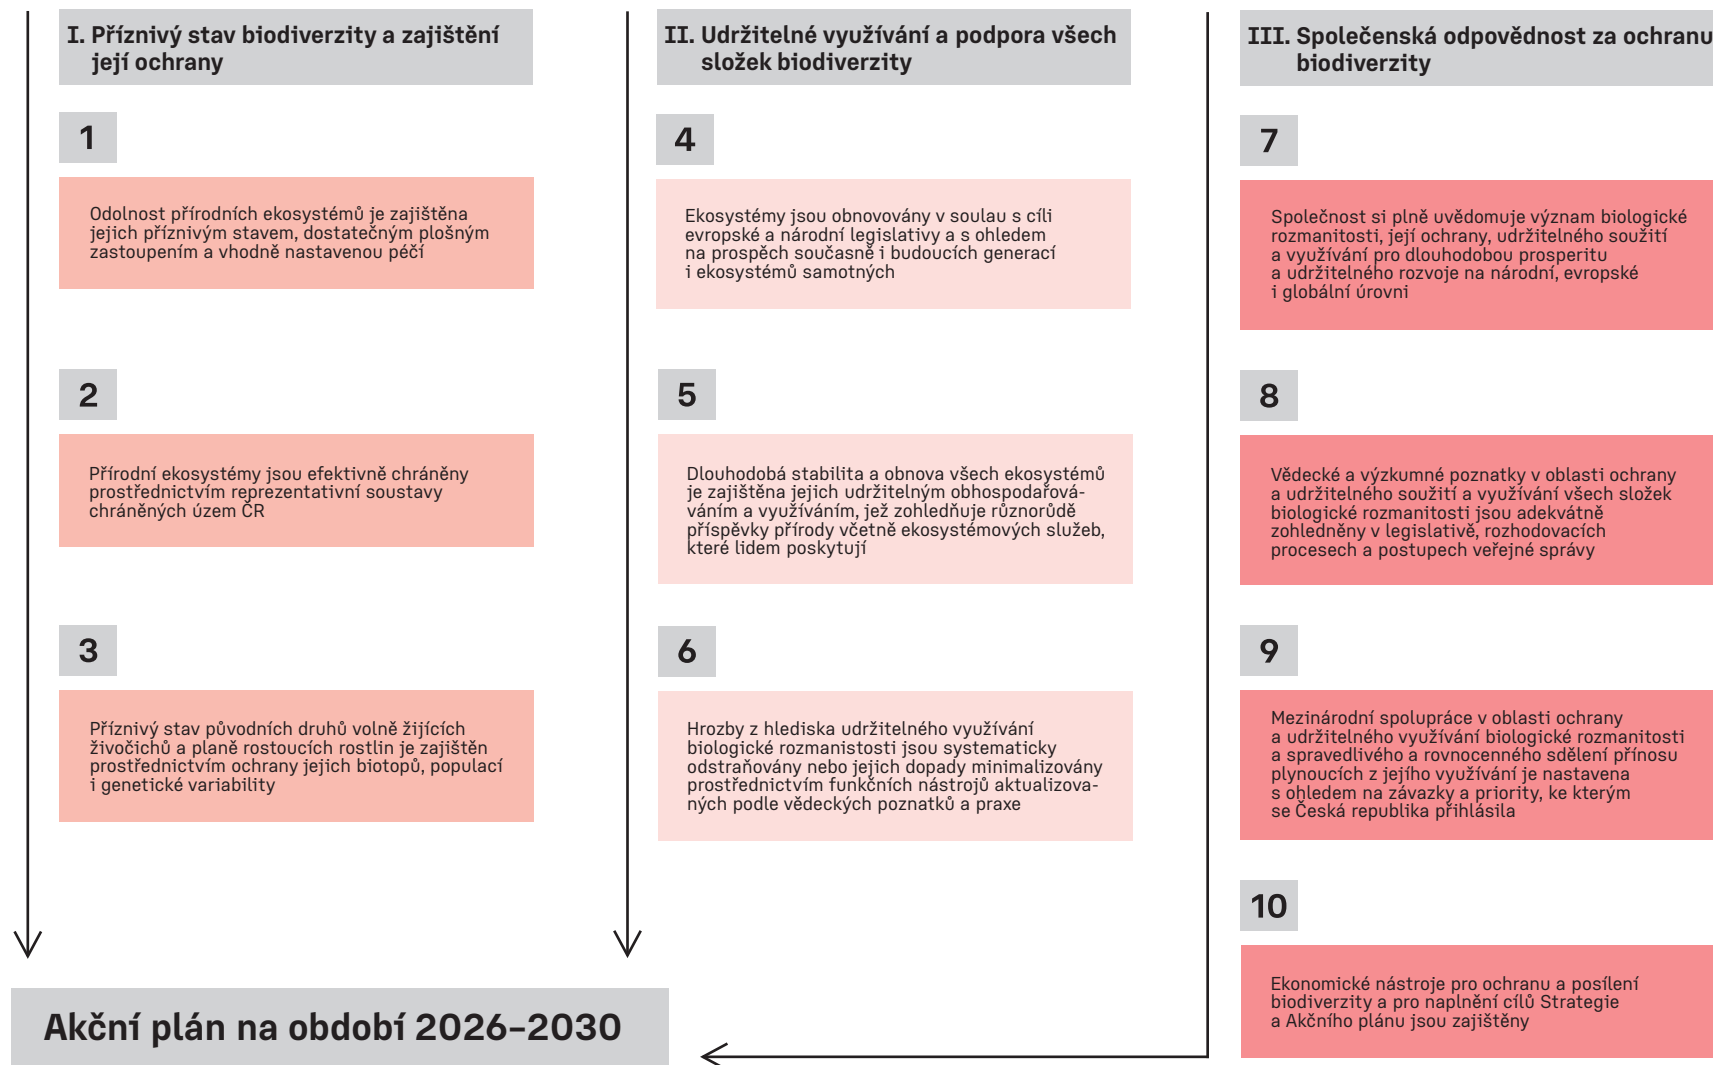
I. Příznivý stav biodiverzity a zajištění její ochrany

1

Odolnost přírodních ekosystémů je zajištěna jejich příznivým stavem, dostatečným plošným zastoupením a vhodně nastavenou péčí

2

Přírodní ekosystémy jsou efektivně chráněny prostřednictvím reprezentativní soustavy chráněných území ČR

3

Příznivý stav původních druhů volně žijících živočichů a planě rostoucích rostlin je zajištěn prostřednictvím ochrany jejich biotopů, populací i genetické variability

II. Udržitelné využívání a podpora všech složek biodiverzity

4

Ekosystémy jsou obnovovány v soulau s cíli evropské a národní legislativy a s ohledem na prospěch současné i budoucích generací i ekosystémů samotných

5

Dlouhodobá stabilita a obnova všech ekosystémů je zajištěna jejich udržitelným obhospodařováním a využíváním, jež zohledňuje různorůdé příspěvky přírody včetně ekosystémových služeb, které lidem poskytují

6

Hrozby z hlediska udržitelného využívání biologické rozmanistosti jsou systematicky odstraňovány nebo jejich dopady minimalizovány prostřednictvím funkčních nástrojů aktualizovaných podle vědeckých poznatků a praxe

III. Společenská odpovědnost za ochranu biodiverzity

7

Společnost si plně uvědomuje význam biologické rozmanitosti, její ochrany, udržitelného soužití a využívání pro dlouhodobou prosperitu a udržitelného rozvoje na národní, evropské i globální úrovni

8

Vědecké a výzkumné poznatky v oblasti ochrany a udržitelného soužití a využívání všech složek biologické rozmanitosti jsou adekvátně zohledněny v legislativě, rozhodovacích procesech a postupech veřejné správy

9

Mezinárodní spolupráce v oblasti ochrany a udržitelného využívání biologické rozmanitosti a spravedlivého a rovnocenného sdělení přínosu plynoucích z jejího využívání je nastavena s ohledem na závazky a priority, ke kterým se Česká republika přihlásila

10

Ekonomické nástroje pro ochranu a posílení biodiverzity a pro naplnění cílů Strategie a Akčního plánu jsou zajištěny

Akční plán na období 2026–2030